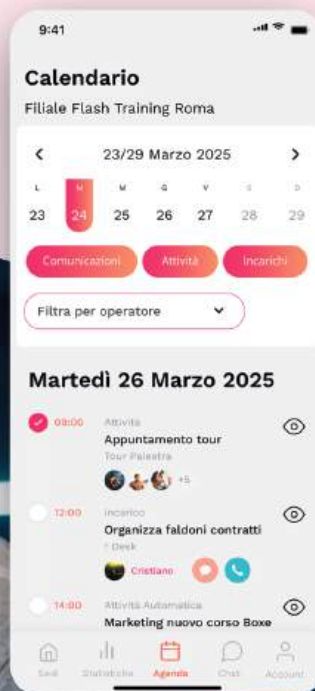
9:41

Calendario

Filiale Flash Training Roma

23/29 Marzo 2025

L M M G V S D

23 24 25 26 27 28 29

Comunicazioni Attività Incarichi

Filtra per operatore

Martedì 26 Marzo 2025

09:00 Attività
Appuntamento tour
Tour Palestra
+5

12:00 Incarico
Organizza faldoni contratti
Desk
Cristiano

14:00 Attività Automatica
Marketing nuovo corso Boxe

Sedi Statistiche Agenda Chat Account